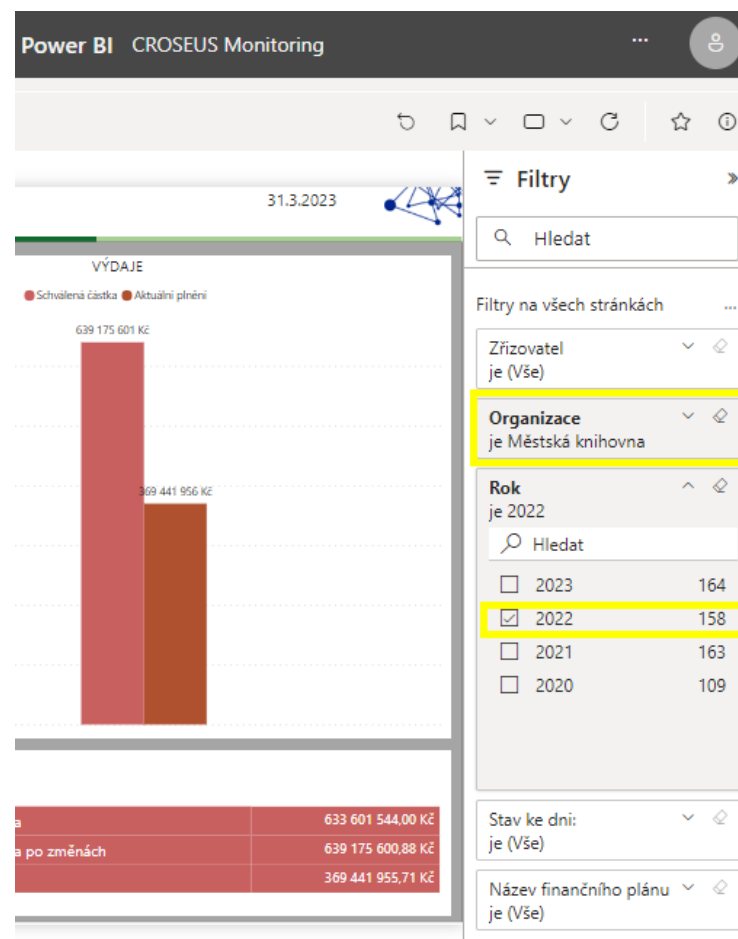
Power BI CROSEUS Monitoring

31.3.2023

VÝDAJE

Schválená částka Aktuální plnění

639 175 601 Kč

369 441 956 Kč

| a | 633 601 544,00 Kč |
|---|---|
| a po změnách | 639 175 600,88 Kč |
| | 369 441 955,71 Kč |

Filtry

Hledat

Filtry na všech stránkách

Zřizovatel
je (Vše)

Organizace
je Městská knihovna

Rok
je 2022

Hledat

| 2023 | 164 |
|---|---|
| 2022 | 158 |
| 2021 | 163 |
| 2020 | 109 |

Stav ke dni:
je (Vše)

Název finančního plánu
je (Vše)